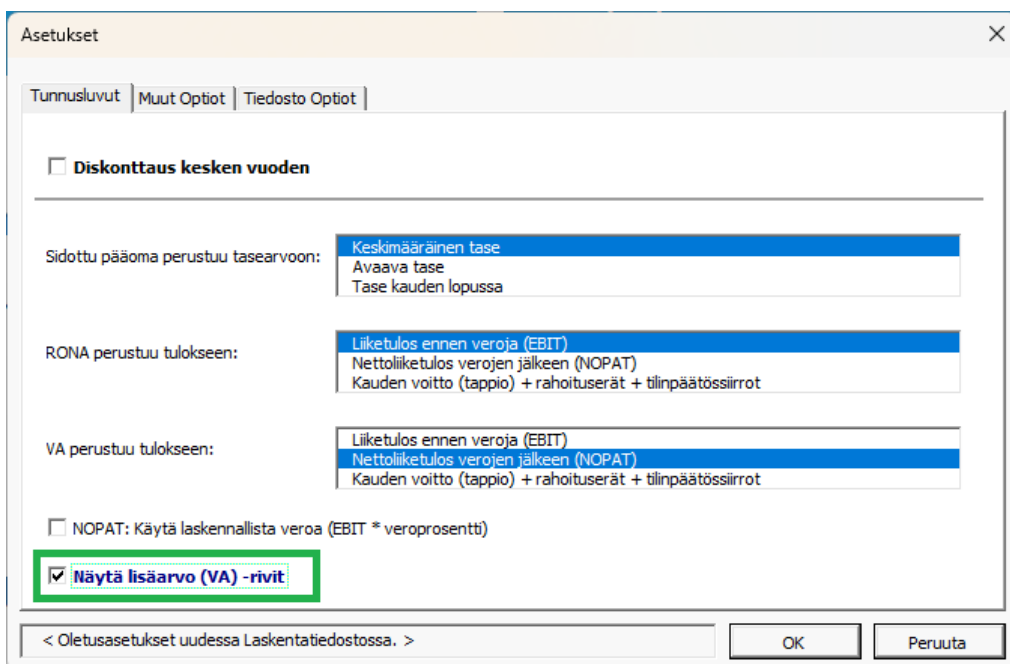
Asetukset

×

Tunnusluvut | Muut Optiot | Tiedosto Optiot

☐ Diskonttaus kesken vuoden

Sidottu pääoma perustuu tasearvoon:

Keskimääräinen tase
Avaava tase
Tase kauden lopussa

RONA perustuu tulokseen:

Liiketulos ennen veroja (EBIT)
Nettoliiketulos verojen jälkeen (NOPAT)
Kauden voitto (tappio) + rahoituserät + tilinpäätössiirrot

VA perustuu tulokseen:

Liiketulos ennen veroja (EBIT)
Nettoliiketulos verojen jälkeen (NOPAT)
Kauden voitto (tappio) + rahoituserät + tilinpäätössiirrot

☐ NOPAT: Käytä laskennallista veroa (EBIT * veroprosentti)

☑ Näytä lisäarvo (VA) -rivit

< Oletusasetukset uudessa Laskentatiedostossa. >

OK

Peruuta